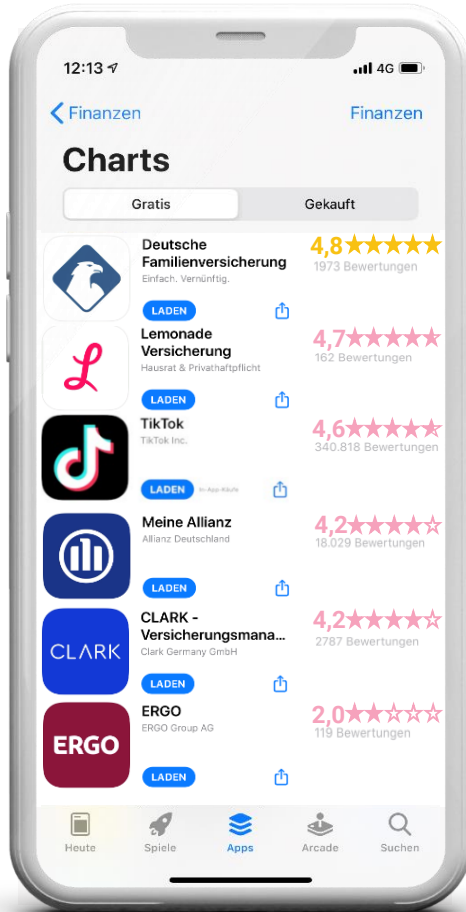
12:13 4G

Finanzen Finanzen

Charts

Gratis Gekauft

Deutsche Familienversicherung
Einfach. Vernünftig.
LADEN
4,8★★★★★
1973 Bewertungen

Lemonade Versicherung
Hausrat & Privathaftpflicht
LADEN
4,7★★★★★
162 Bewertungen

TikTok
TikTok Inc.
LADEN In-App-Käufe
4,6★★★★★
340.818 Bewertungen

Meine Allianz
Allianz Deutschland
LADEN
4,2★★★★☆
18.029 Bewertungen

CLARK - Versicherungsmana...
Clark Germany GmbH
LADEN
4,2★★★★☆
2787 Bewertungen

CLARK

ERGO
ERGO Group AG
LADEN
2,0★★☆☆☆
119 Bewertungen

ERGO

Heute Spiele Apps Arcade Suchen